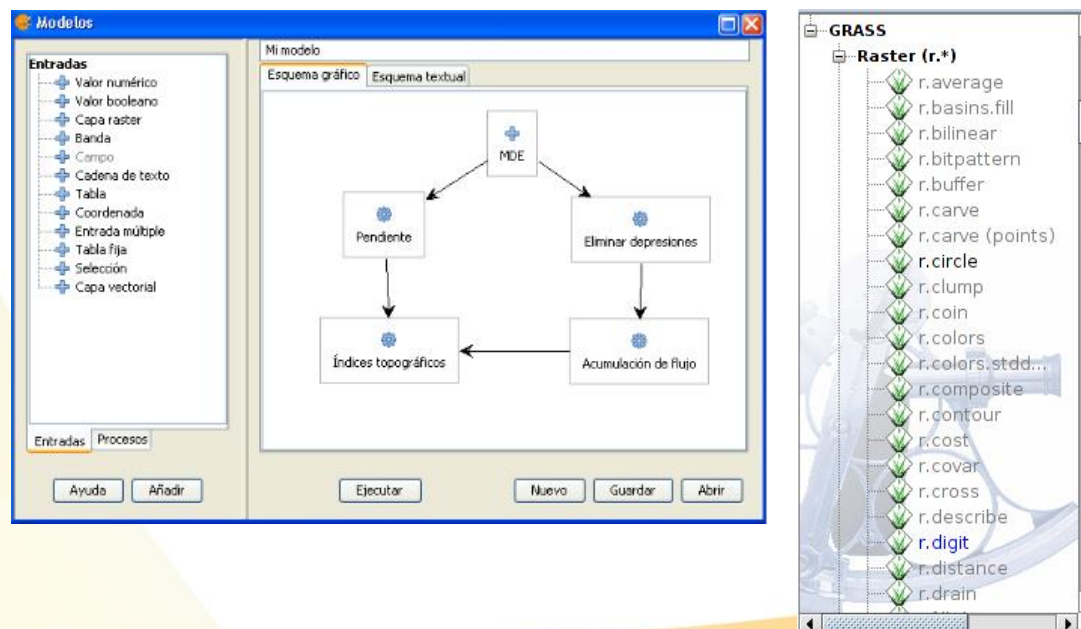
Modelos

Entradas
Valor numérico
Valor booleano
Capa raster
Banda
Campo
Cadena de texto
Tabla
Coordenada
Entrada múltiple
Tabla fija
Selección
Capa vectorial

Entradas Procesos

Ayuda Añadir

Mi modelo

Esquema gráfico Esquema textual

MDE
Pendiente
Eliminar depresiones
Índices topográficos
Acumulación de flujo

Ejecutar Nuevo Guardar Abrir

GRASS
Raster (r.*)
r.average
r.basins.fill
r.bilinear
r.bitpattern
r.buffer
r.carve
r.carve (points)
r.circle
r.clump
r.coin
r.colors
r.colors.stdd...
r.composite
r.contour
r.cost
r.covar
r.cross
r.describe
r.digit
r.distance
r.drain